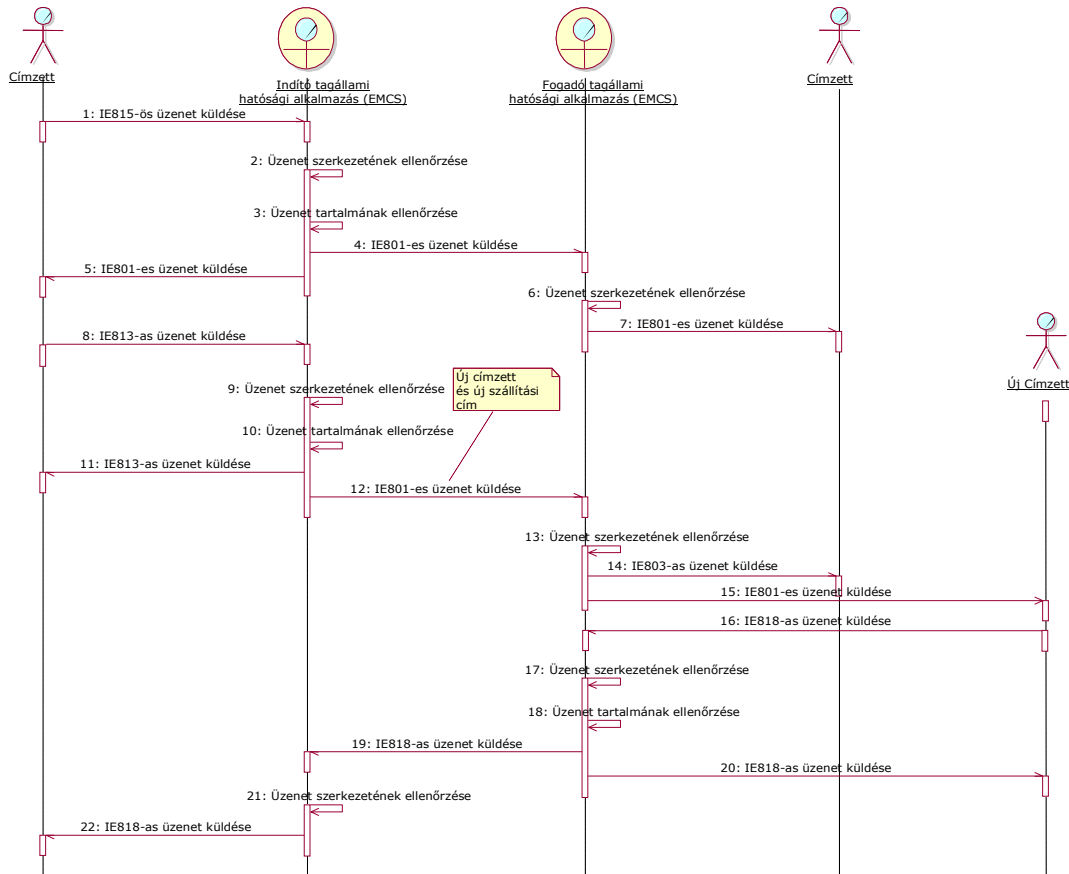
Címzett

Indító tagállami hatósági alkalmazás (EMCS)

Fogadó tagállami hatósági alkalmazás (EMCS)

Címzett

1: IE815-ös üzenet küldése

2: Üzenet szerkezetének ellenőrzése

3: Üzenet tartalmának ellenőrzése

4: IE801-es üzenet küldése

5: IE801-es üzenet küldése

6: Üzenet szerkezetének ellenőrzése

7: IE801-es üzenet küldése

Új Címzett

8: IE813-as üzenet küldése

Új címzett és új szállítási cím

9: Üzenet szerkezetének ellenőrzése

10: Üzenet tartalmának ellenőrzése

11: IE813-as üzenet küldése

12: IE801-es üzenet küldése

13: Üzenet szerkezetének ellenőrzése

14: IE803-as üzenet küldése

15: IE801-es üzenet küldése

16: IE818-as üzenet küldése

17: Üzenet szerkezetének ellenőrzése

18: Üzenet tartalmának ellenőrzése

19: IE818-as üzenet küldése

20: IE818-as üzenet küldése

21: Üzenet szerkezetének ellenőrzése

22: IE818-as üzenet küldése